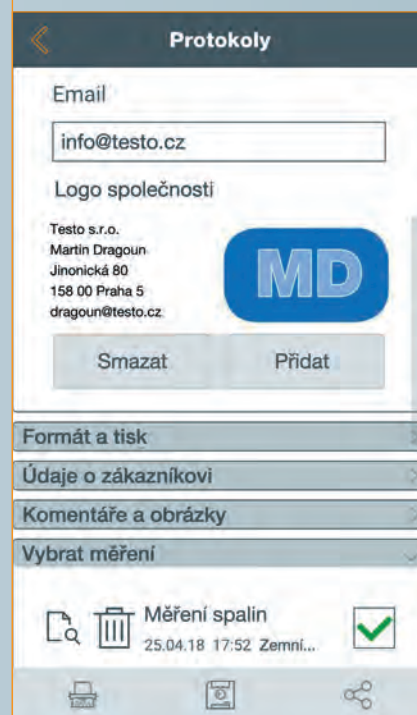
Protokoly

Email

info@testo.cz

Logo společnosti

Testo s.r.o.
Martin Dragoun
Jinonická 80
158 00 Praha 5
dragoun@testo.cz

MD

Smazat

Přidat

Formát a tisk

Údaje o zákazníkovi

Komentáře a obrázky

Vybrat měření

Měření spalin
25.04.18 17:52 Zemní...